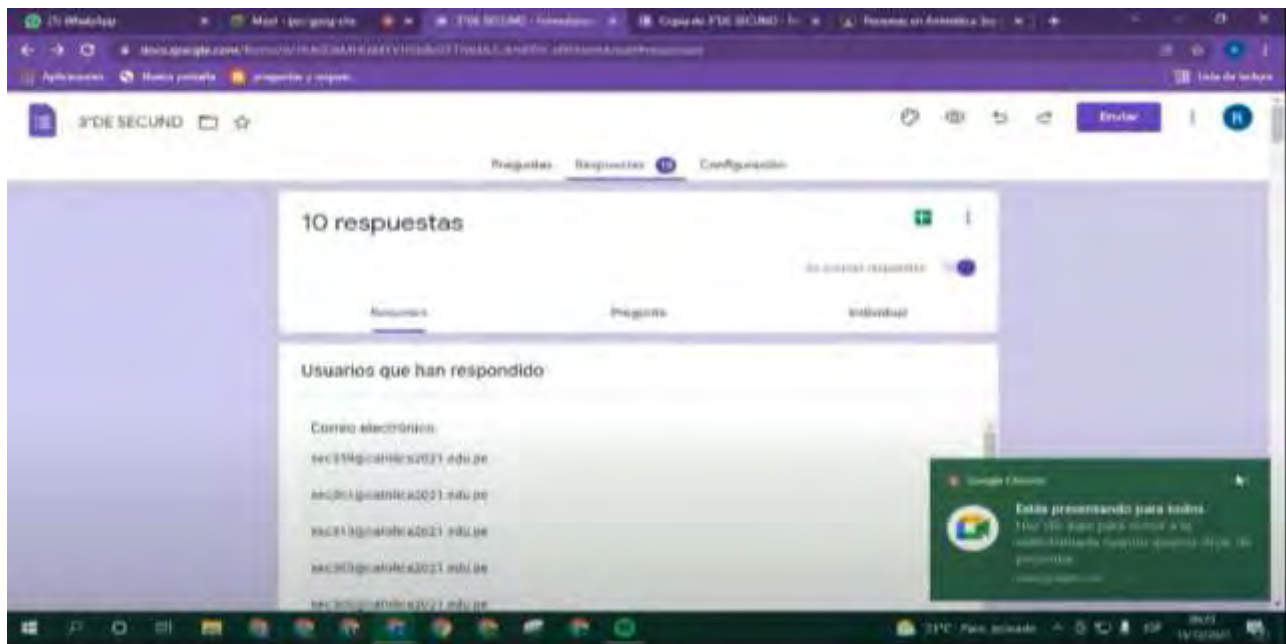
(7) WhatsApp
Meet - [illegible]
3°DE SECUND - Formulario
Copia de 3°DE SECUND - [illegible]
Personas en Antártica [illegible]
docs.google.com/forms/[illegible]
Aplicaciones
Nueva pestaña
preguntas y respue
Lista de lectura

3°DE SECUND

Enviar

Preguntas
Respuestas 10
Configuración

10 respuestas

Se aceptan respuestas

Resumen
Pregunta
Individual

Usuarios que han respondido

Correo electrónico
sec314@catolica2021.edu.pe
sec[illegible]@catolica2021.edu.pe
sec313@catolica2021.edu.pe
sec303@catolica2021.edu.pe
sec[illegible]@catolica2021.edu.pe

Google Chrome
Estás presentando para todos
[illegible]

21°C Parc. soleado
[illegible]